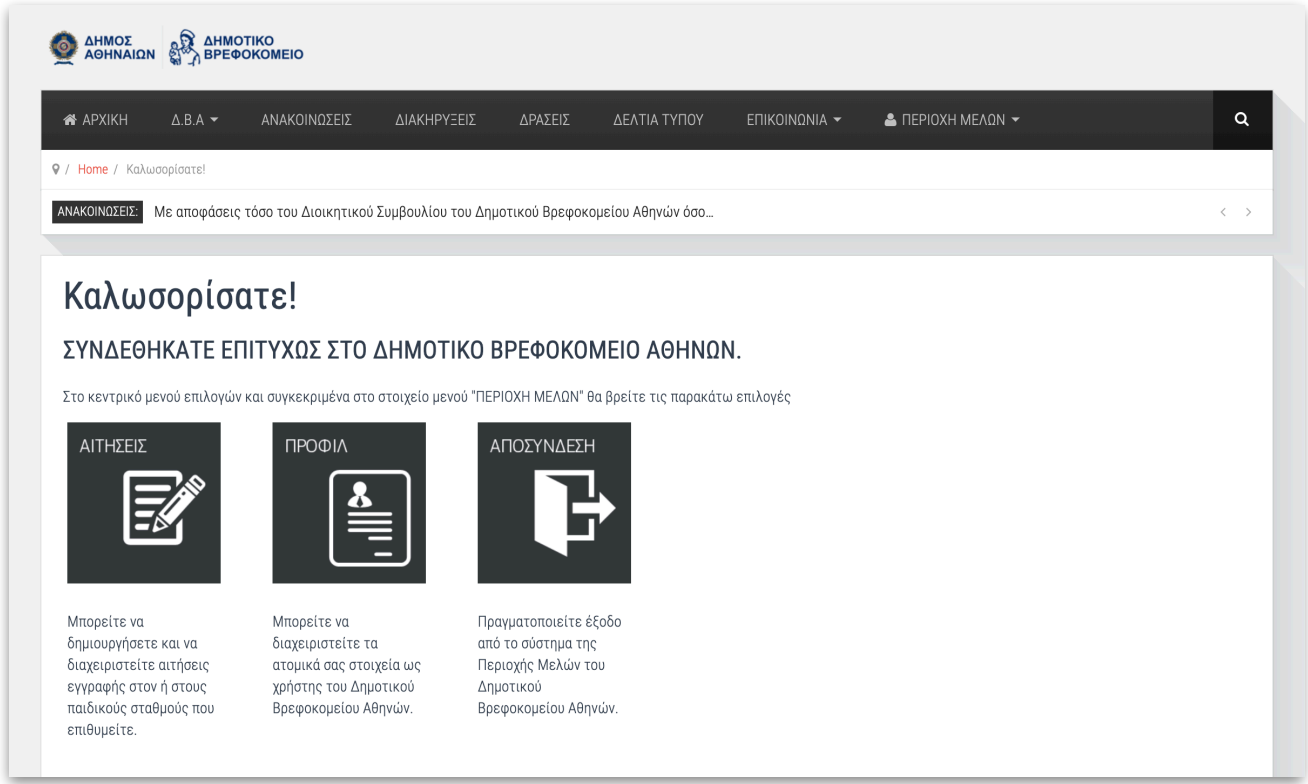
ΔΗΜΟΣ ΑΘΗΝΑΙΩΝ ΔΗΜΟΤΙΚΟ ΒΡΕΦΟΚΟΜΕΙΟ

ΑΡΧΙΚΗ Δ.Β.Α ΑΝΑΚΟΙΝΩΣΕΙΣ ΔΙΑΚΗΡΥΞΕΙΣ ΔΡΑΣΕΙΣ ΔΕΛΤΙΑ ΤΥΠΟΥ ΕΠΙΚΟΙΝΩΝΙΑ ΠΕΡΙΟΧΗ ΜΕΛΩΝ

/ Home / Καλωσορίσατε!

ΑΝΑΚΟΙΝΩΣΕΙΣ: Με αποφάσεις τόσο του Διοικητικού Συμβουλίου του Δημοτικού Βρεφοκομείου Αθηνών όσο...

Καλωσορίσατε!

ΣΥΝΔΕΘΗΚΑΤΕ ΕΠΙΤΥΧΩΣ ΣΤΟ ΔΗΜΟΤΙΚΟ ΒΡΕΦΟΚΟΜΕΙΟ ΑΘΗΝΩΝ.

Στο κεντρικό μενού επιλογών και συγκεκριμένα στο στοιχείο μενού "ΠΕΡΙΟΧΗ ΜΕΛΩΝ" θα βρείτε τις παρακάτω επιλογές

ΑΙΤΗΣΕΙΣ

ΠΡΟΦΙΛ

ΑΠΟΣΥΝΔΕΣΗ

Μπορείτε να δημιουργήσετε και να διαχειριστείτε αιτήσεις εγγραφής στον ή στους παιδικούς σταθμούς που επιθυμείτε.

Μπορείτε να διαχειριστείτε τα ατομικά σας στοιχεία ως χρήστης του Δημοτικού Βρεφοκομείου Αθηνών.

Πραγματοποιείτε έξοδο από το σύστημα της Περιοχής Μελών του Δημοτικού Βρεφοκομείου Αθηνών.